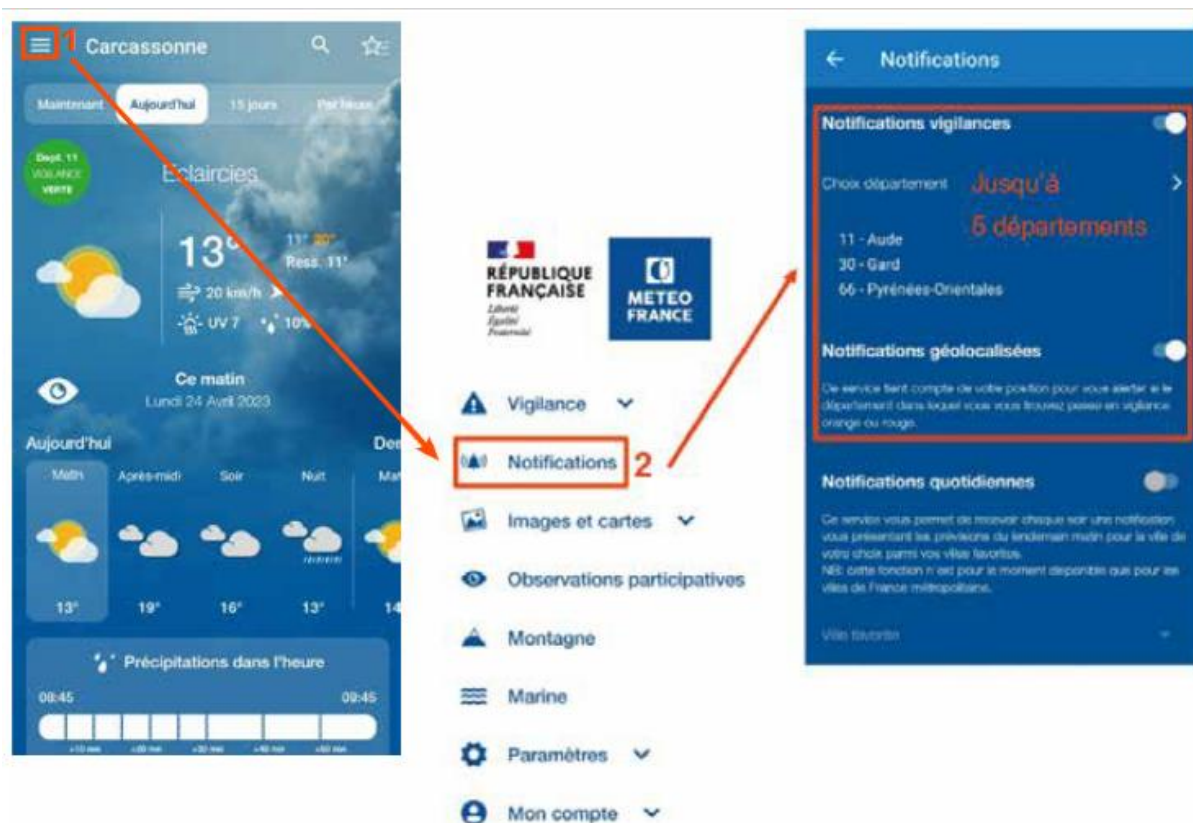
1 Carcassonne

Maintenant Aujourd'hui 15 jours Par heure

Dept. 11 VIGILANCE VERTE

Eclaircies

13° 11° 20°
Ress. 11°
20 km/h
UV 7 10%

Ce matin
Lundi 24 Avril 2023

Aujourd'hui De

Matin Après-midi Soir Nuit Ma

13° 19° 16° 13° 14

Précipitations dans l'heure
08:45 09:45

RÉPUBLIQUE FRANÇAISE
Liberté Égalité Fraternité

METEO FRANCE

Vigilance
Notifications 2
Images et cartes
Observations participatives
Montagne
Marine
Paramètres
Mon compte

Notifications

Notifications vigilances

Choix département Jusqu'à 5 départements

11 - Aude
30 - Gard
66 - Pyrénées-Orientales

Notifications géolocalisées

Ce service tient compte de votre position pour vous alerter si le département dans lequel vous vous trouvez passe en vigilance orange ou rouge.

Notifications quotidiennes

Ce service vous permet de recevoir chaque soir une notification vous présentant les prévisions du lendemain matin pour la ville de votre choix parmi vos villes favorites.
NB: cette fonction n'est pour le moment disponible que pour les villes de France métropolitaine.

Ville favorite